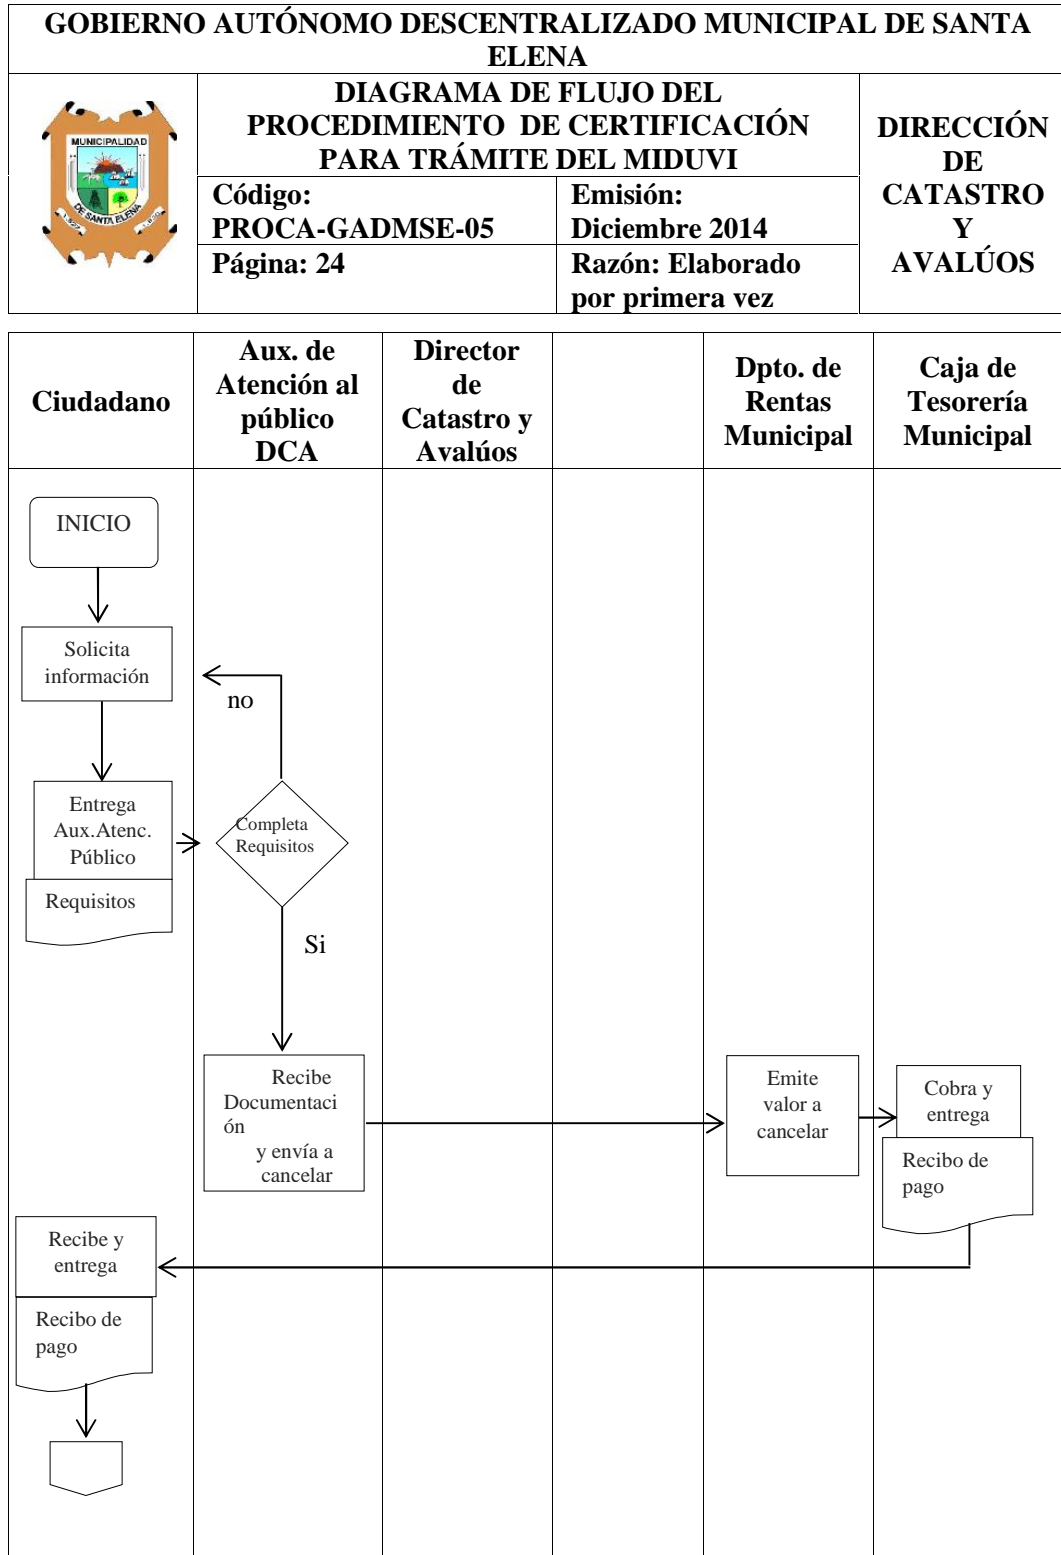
GOBIERNO AUTÓNOMO DESCENTRALIZADO MUNICIPAL DE SANTA ELENA

MUNICIPALIDAD DE SANTA ELENA

| DIAGRAMA DE FLUJO DEL PROCEDIMIENTO DE CERTIFICACIÓN PARA TRÁMITE DEL MIDUVI | | DIRECCIÓN DE CATASTRO Y AVALÚOS |
|---|---|---|
| Código: PROCA-GADMSE-05 | Emisión: Diciembre 2014 | |
| Página: 24 | Razón: Elaborado por primera vez | |

| Ciudadano | Aux. de Atención al público DCA | Director de Catastro y Avalúos | | Dpto. de Rentas Municipal | Caja de Tesorería Municipal |
|---|---|---|---|---|---|

INICIO

Solicita información

no

Entrega Aux.Atenc. Público

Requisitos

Completa Requisitos

Si

Recibe Documentación y envía a cancelar

Emite valor a cancelar

Cobra y entrega

Recibo de pago

Recibe y entrega

Recibo de pago